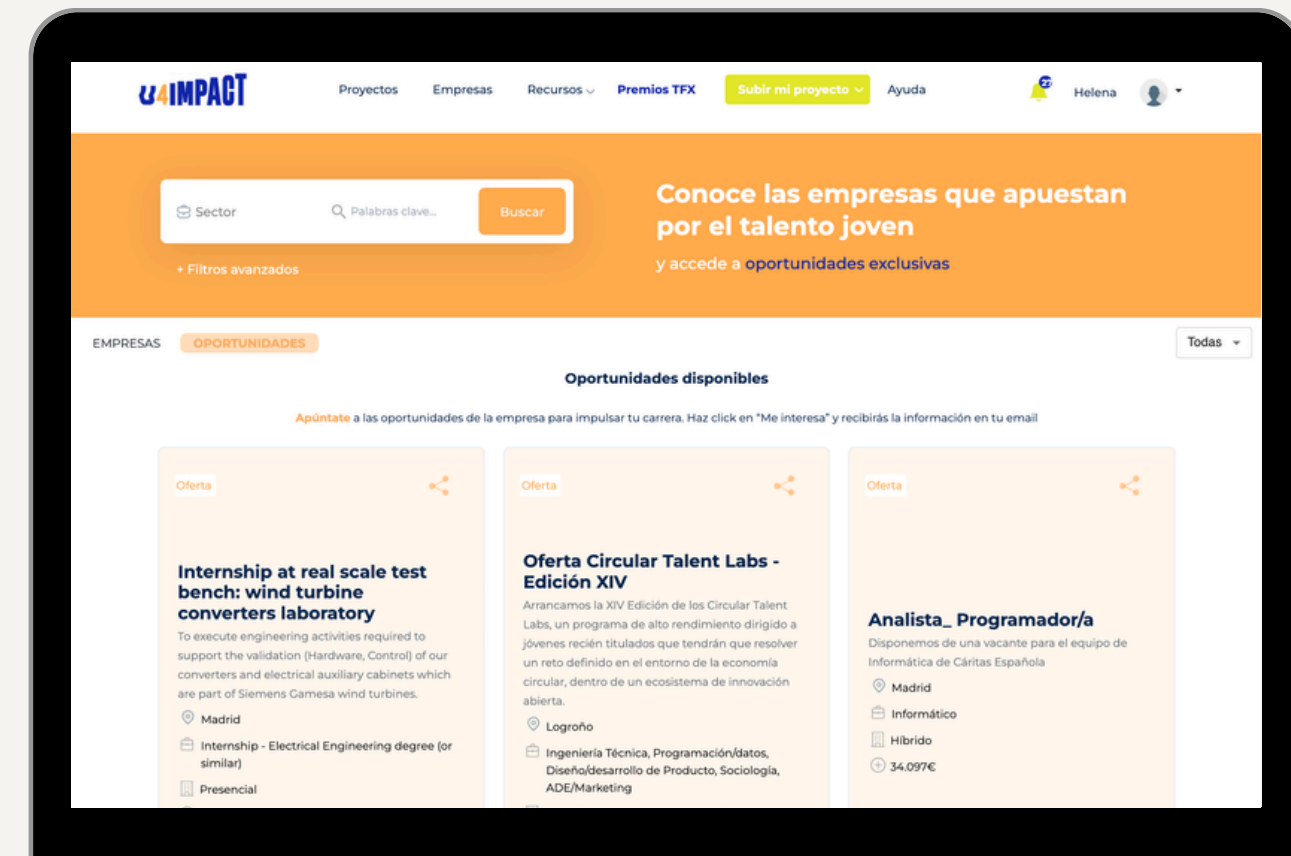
U4IMPACT

Proyectos Empresas Recursos Premios TFX Subir mi proyecto Ayuda 29 Helena

Sector Palabras clave... Buscar

+ Filtros avanzados

Conoce las empresas que apuestan por el talento joven

y accede a oportunidades exclusivas

EMPRESAS OPORTUNIDADES

Todas

Oportunidades disponibles

Apúntate a las oportunidades de la empresa para impulsar tu carrera. Haz click en "Me interesa" y recibirás la información en tu email

Oferta

Internship at real scale test bench: wind turbine converters laboratory

To execute engineering activities required to support the validation (Hardware, Control) of our converters and electrical auxiliary cabinets which are part of Siemens Gamesa wind turbines.

Madrid

Internship - Electrical Engineering degree (or similar)

Presencial

Oferta

Oferta Circular Talent Labs - Edición XIV

Arrancamos la XIV Edición de los Circular Talent Labs, un programa de alto rendimiento dirigido a jóvenes recién titulados que tendrán que resolver un reto definido en el entorno de la economía circular, dentro de un ecosistema de innovación abierta.

Logroño

Ingeniería Técnica, Programación/datos, Diseño/desarrollo de Producto, Sociología, ADE/Marketing

Oferta

Analista_ Programador/a

Disponemos de una vacante para el equipo de Informática de Cáritas Española

Madrid

Informático

Híbrido

34.097€